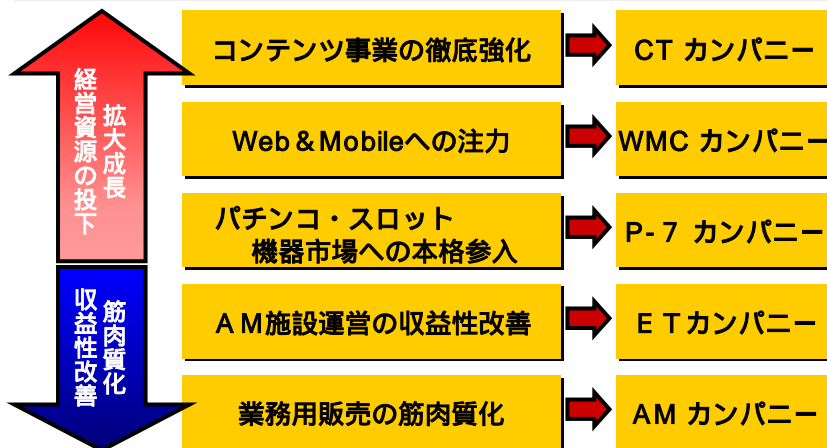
拡大成長
経営資源の投下

筋肉質化
収益性改善

コンテンツ事業の徹底強化

CT カンパニー

Web＆Mobileへの注力

WMC カンパニー

パチンコ・スロット 機器市場への本格参入

P- 7 カンパニー

ＡＭ施設運営の収益性改善

ＥＴカンパニー

業務用販売の筋肉質化

AM カンパニー